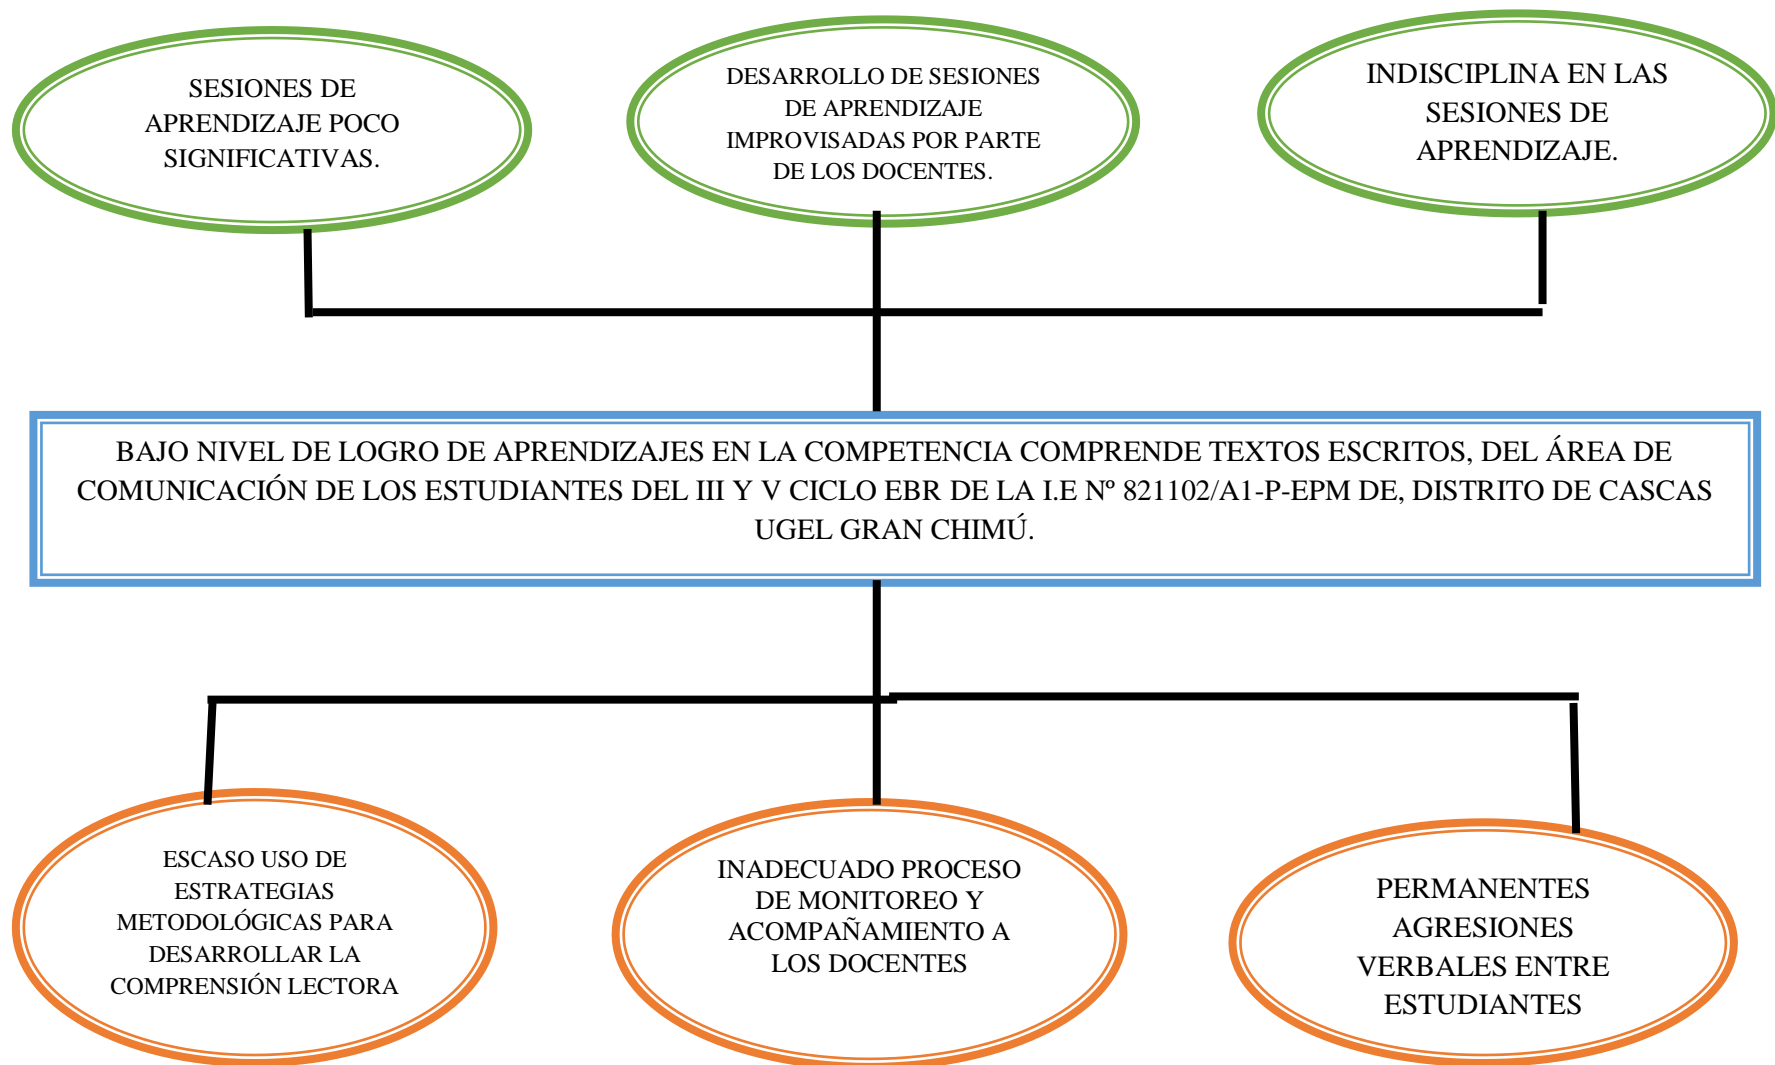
SESIONES DE APRENDIZAJE POCO SIGNIFICATIVAS.

DESARROLLO DE SESIONES DE APRENDIZAJE IMPROVISADAS POR PARTE DE LOS DOCENTES.

INDISCIPLINA EN LAS SESIONES DE APRENDIZAJE.

BAJO NIVEL DE LOGRO DE APRENDIZAJES EN LA COMPETENCIA COMPRENDE TEXTOS ESCRITOS, DEL ÁREA DE COMUNICACIÓN DE LOS ESTUDIANTES DEL III Y V CICLO EBR DE LA I.E Nº 821102/A1-P-EPM DE, DISTRITO DE CASCAS UGEL GRAN CHIMÚ.

ESCASO USO DE ESTRATEGIAS METODOLÓGICAS PARA DESARROLLAR LA COMPRENSIÓN LECTORA

INADECUADO PROCESO DE MONITOREO Y ACOMPAÑAMIENTO A LOS DOCENTES

PERMANENTES AGRESIONES VERBALES ENTRE ESTUDIANTES